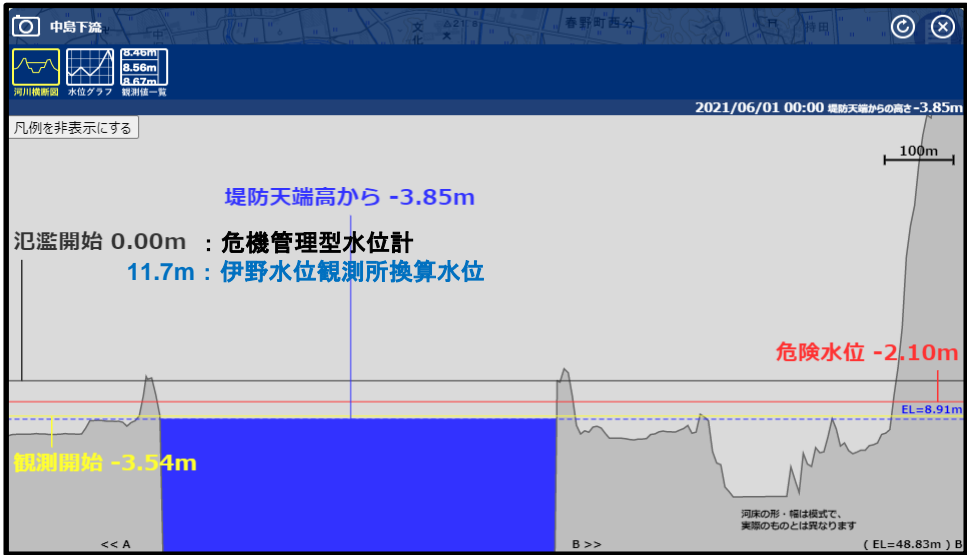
中島下流

春野町西分

8.46m
8.56m
8.67m

河川横断図 水位グラフ 観測値一覧

2021/06/01 00:00 堤防天端からの高さ -3.85m

凡例を非表示にする

100m

堤防天端高から -3.85m

氾濫開始 0.00m ：危機管理型水位計
11.7m：伊野水位観測所換算水位

危険水位 -2.10m

EL=8.91m

観測開始 -3.54m

河床の形・幅は模式で、
実際のものとは異なります

<< A

B >>

( EL=48.83m ) B